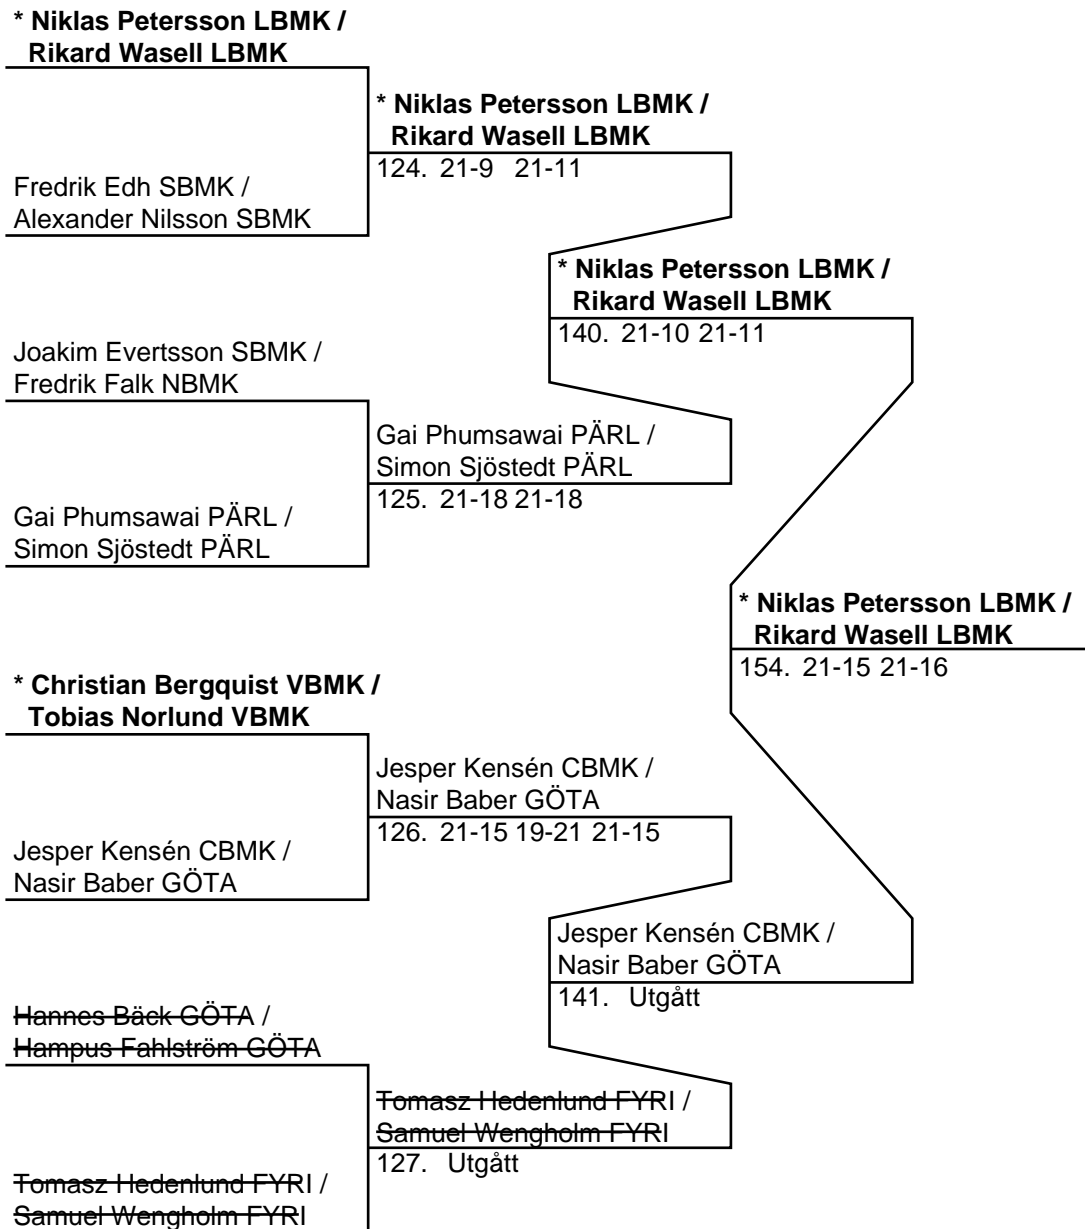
* Niklas Petersson LBMK /
Rikard Wasell LBMK

Fredrik Edh SBMK /
Alexander Nilsson SBMK

* Niklas Petersson LBMK /
Rikard Wasell LBMK
124. 21-9 21-11

Joakim Evertsson SBMK /
Fredrik Falk NBMK

Gai Phumsawai PÄRL /
Simon Sjöstedt PÄRL

Gai Phumsawai PÄRL /
Simon Sjöstedt PÄRL
125. 21-18 21-18

* Niklas Petersson LBMK /
Rikard Wasell LBMK
140. 21-10 21-11

* Christian Bergquist VBMK /
Tobias Norlund VBMK

Jesper Kensén CBMK /
Nasir Baber GÖTA

Jesper Kensén CBMK /
Nasir Baber GÖTA
126. 21-15 19-21 21-15

Hannes Bäck GÖTA /
Hampus Fahlström GÖTA

Tomasz Hedenlund FYRI /
Samuel Wengholm FYRI

Tomasz Hedenlund FYRI /
Samuel Wengholm FYRI
127. Utgått

Jesper Kensén CBMK /
Nasir Baber GÖTA
141. Utgått

* Niklas Petersson LBMK /
Rikard Wasell LBMK
154. 21-15 21-16